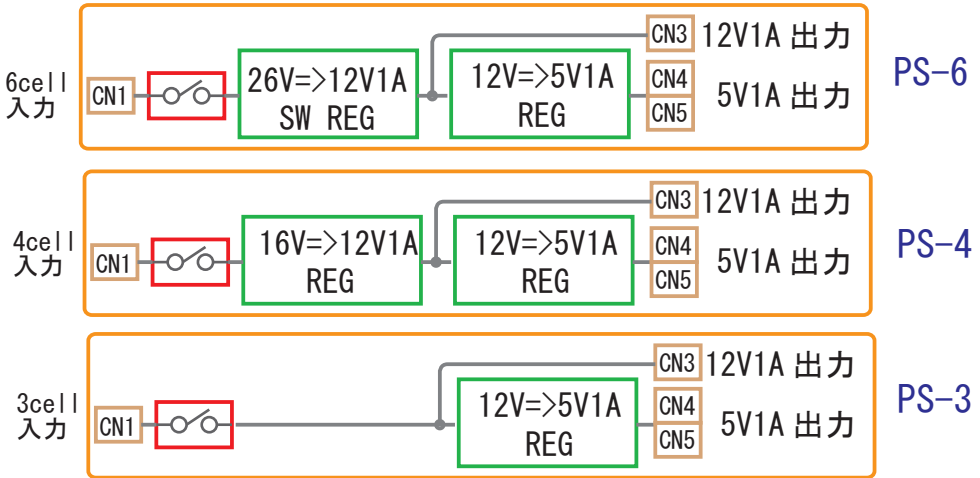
6cell
入力

CN1

26V=>12V1A
SW REG

12V=>5V1A
REG

CN3 12V1A 出力

CN4
CN5 5V1A 出力

PS-6

4cell
入力

CN1

16V=>12V1A
REG

12V=>5V1A
REG

CN3 12V1A 出力

CN4
CN5 5V1A 出力

PS-4

3cell
入力

CN1

12V=>5V1A
REG

CN3 12V1A 出力

CN4
CN5 5V1A 出力

PS-3